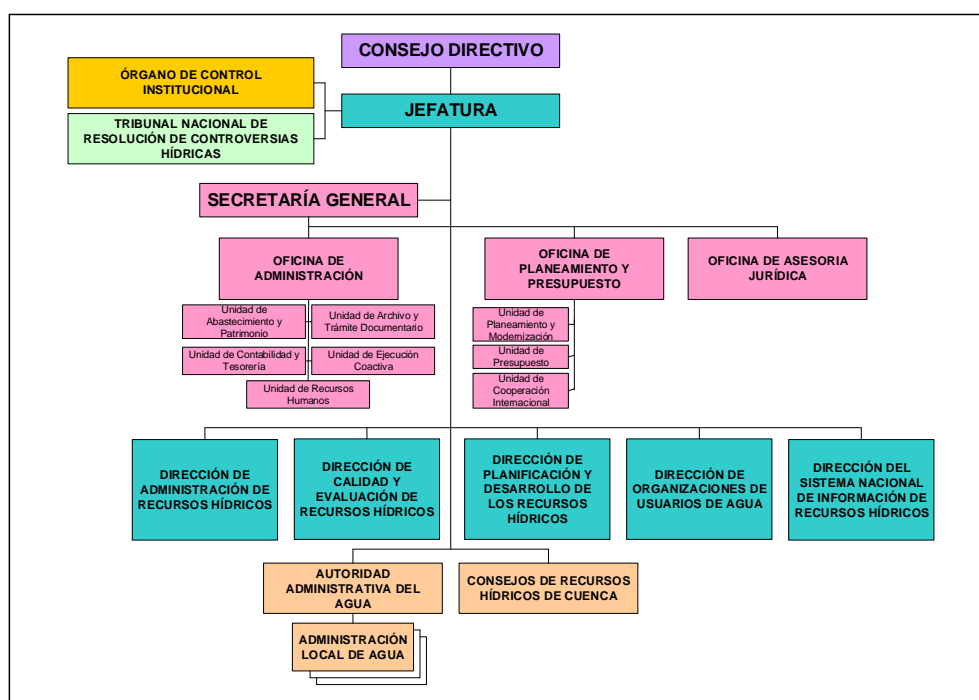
CONSEJO DIRECTIVO

ÓRGANO DE CONTROL INSTITUCIONAL

JEFATURA

TRIBUNAL NACIONAL DE RESOLUCIÓN DE CONTROVERSIAS HÍDRICAS

SECRETARÍA GENERAL

OFICINA DE ADMINISTRACIÓN

Unidad de Abastecimiento y Patrimonio

Unidad de Archivo y Trámite Documentario

Unidad de Contabilidad y Tesorería

Unidad de Ejecución Coactiva

Unidad de Recursos Humanos

OFICINA DE PLANEAMIENTO Y PRESUPUESTO

Unidad de Planeamiento y Modernización

Unidad de Presupuesto

Unidad de Cooperación Internacional

OFICINA DE ASESORIA JURÍDICA

DIRECCIÓN DE ADMINISTRACIÓN DE RECURSOS HÍDRICOS

DIRECCIÓN DE CALIDAD Y EVALUACIÓN DE RECURSOS HÍDRICOS

DIRECCIÓN DE PLANIFICACIÓN Y DESARROLLO DE LOS RECURSOS HÍDRICOS

DIRECCIÓN DE ORGANIZACIONES DE USUARIOS DE AGUA

DIRECCIÓN DEL SISTEMA NACIONAL DE INFORMACIÓN DE RECURSOS HÍDRICOS

AUTORIDAD ADMINISTRATIVA DEL AGUA

CONSEJOS DE RECURSOS HÍDRICOS DE CUENCA

ADMINISTRACIÓN LOCAL DE AGUA